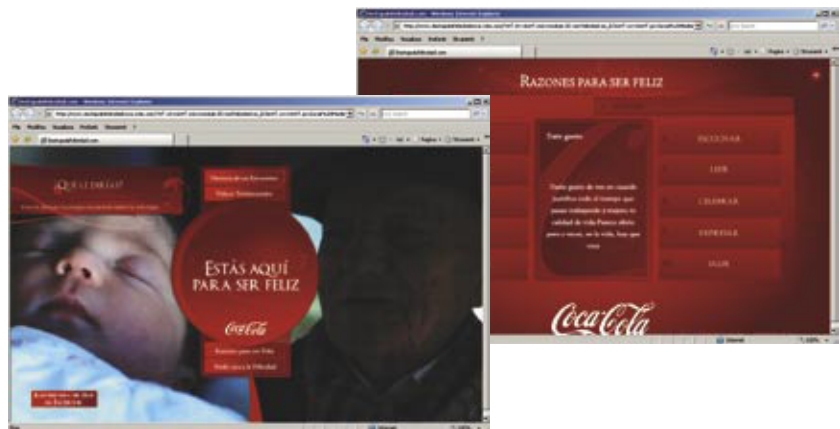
Razones para ser feliz

Tanto gusto

Tanto gusto de verte cuando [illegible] todo el tiempo que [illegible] trabajando y mejora tu calidad de vida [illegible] para ti mismo, en la vida, hay que vivir

ESCUCHAR

LEER

CELEBRAR

ESPERAR

ELLOS

Coca-Cola

Estás aquí para ser feliz

Coca-Cola

¿Qué le dirías?

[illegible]

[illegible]

Razones para ser Feliz

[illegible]

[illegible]